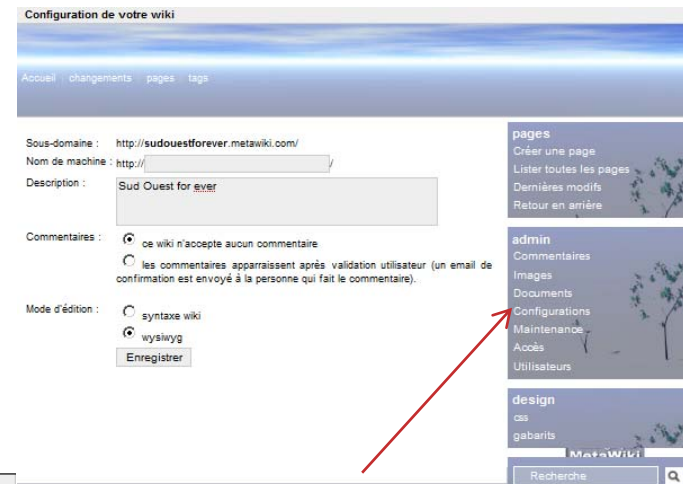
Configuration de votre wiki

Accueil | changements | pages | tags

Sous-domaine : http://sudouestforever.metawiki.com/

Nom de machine : http:// /

Description : Sud Ouest for ever

Commentaires : ce wiki n'accepte aucun commentaire

les commentaires apparraissent après validation utilisateur (un email de confirmation est envoyé à la personne qui fait le commentaire).

Mode d'édition : syntaxe wiki

wysiwyg

Enregistrer

pages
Créer une page
Lister toutes les pages
Dernières modifs
Retour en arrière

admin
Commentaires
Images
Documents
Configurations
Maintenance
Accès
Utilisateurs

design
css
gabarits

MetaWiki

Recherche